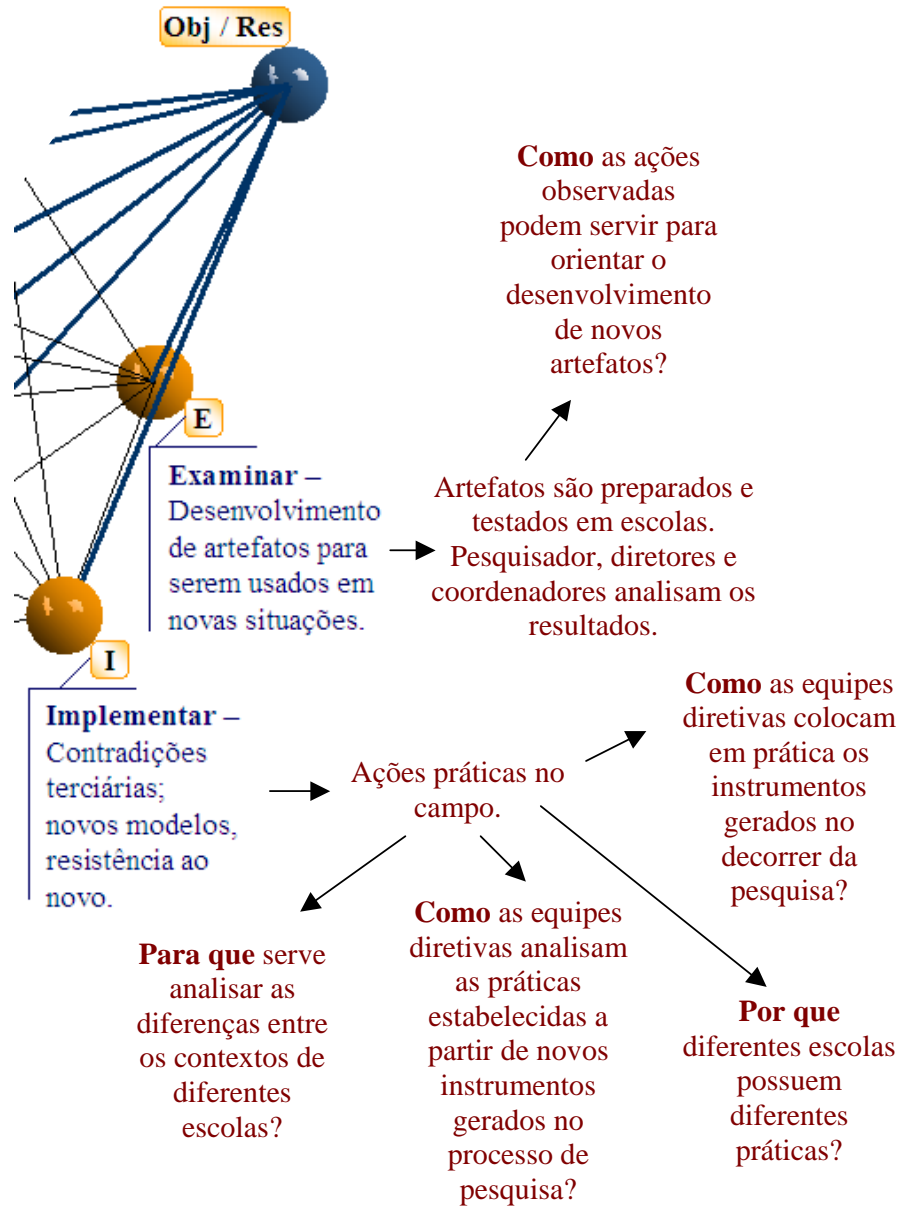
Obj / Res

Como as ações observadas podem servir para orientar o desenvolvimento de novos artefatos?

E

Examinar – Desenvolvimento de artefatos para serem usados em novas situações.

Artefatos são preparados e testados em escolas. Pesquisador, diretores e coordenadores analisam os resultados.

I

Implementar – Contradições terciárias; novos modelos, resistência ao novo.

Ações práticas no campo.

Como as equipes diretivas colocam em prática os instrumentos gerados no decorrer da pesquisa?

Para que serve analisar as diferenças entre os contextos de diferentes escolas?

Como as equipes diretivas analisam as práticas estabelecidas a partir de novos instrumentos gerados no processo de pesquisa?

Por que diferentes escolas possuem diferentes práticas?